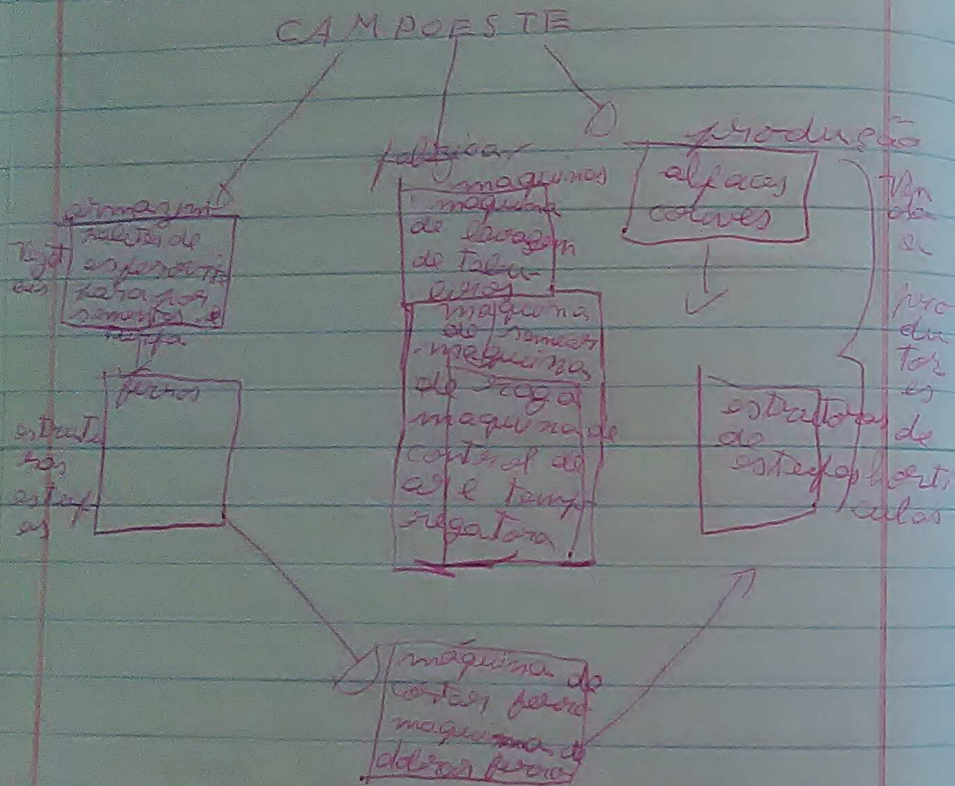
CAMPOESTE

armagem
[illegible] de esperar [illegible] para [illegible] sementes e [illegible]

Tijol os

ferros

estrutu ras estuf as

fabricar
maquinas
maquina de lavagem de tabu leiros
maquina de semear
maquina de rega
maquina de control de ar e temp eratura

produção
alfaces couves

estruturas de estufas

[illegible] de produtos hortículas

maquina de cortar ferro
maquina de dobrar ferros